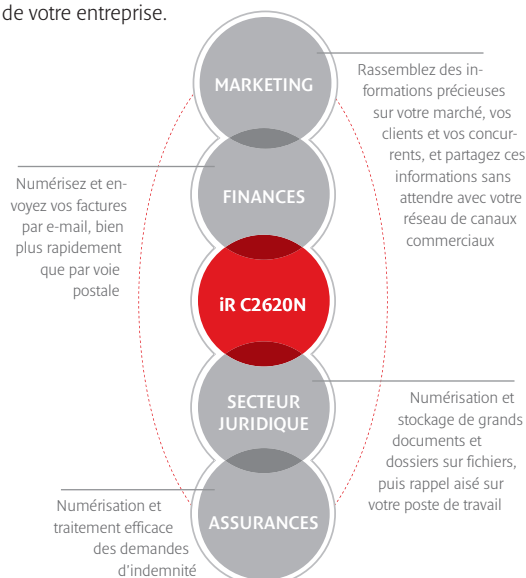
de votre entreprise.

MARKETING

Rassemblez des informations précieuses sur votre marché, vos clients et vos concurrents, et partagez ces informations sans attendre avec votre réseau de canaux commerciaux

Numérisez et envoyez vos factures par e-mail, bien plus rapidement que par voie postale

FINANCES

iR C2620N

SECTEUR JURIDIQUE

Numérisation et stockage de grands documents et dossiers sur fichiers, puis rappel aisé sur votre poste de travail

Numérisation et traitement efficace des demandes d'indemnité

ASSURANCES